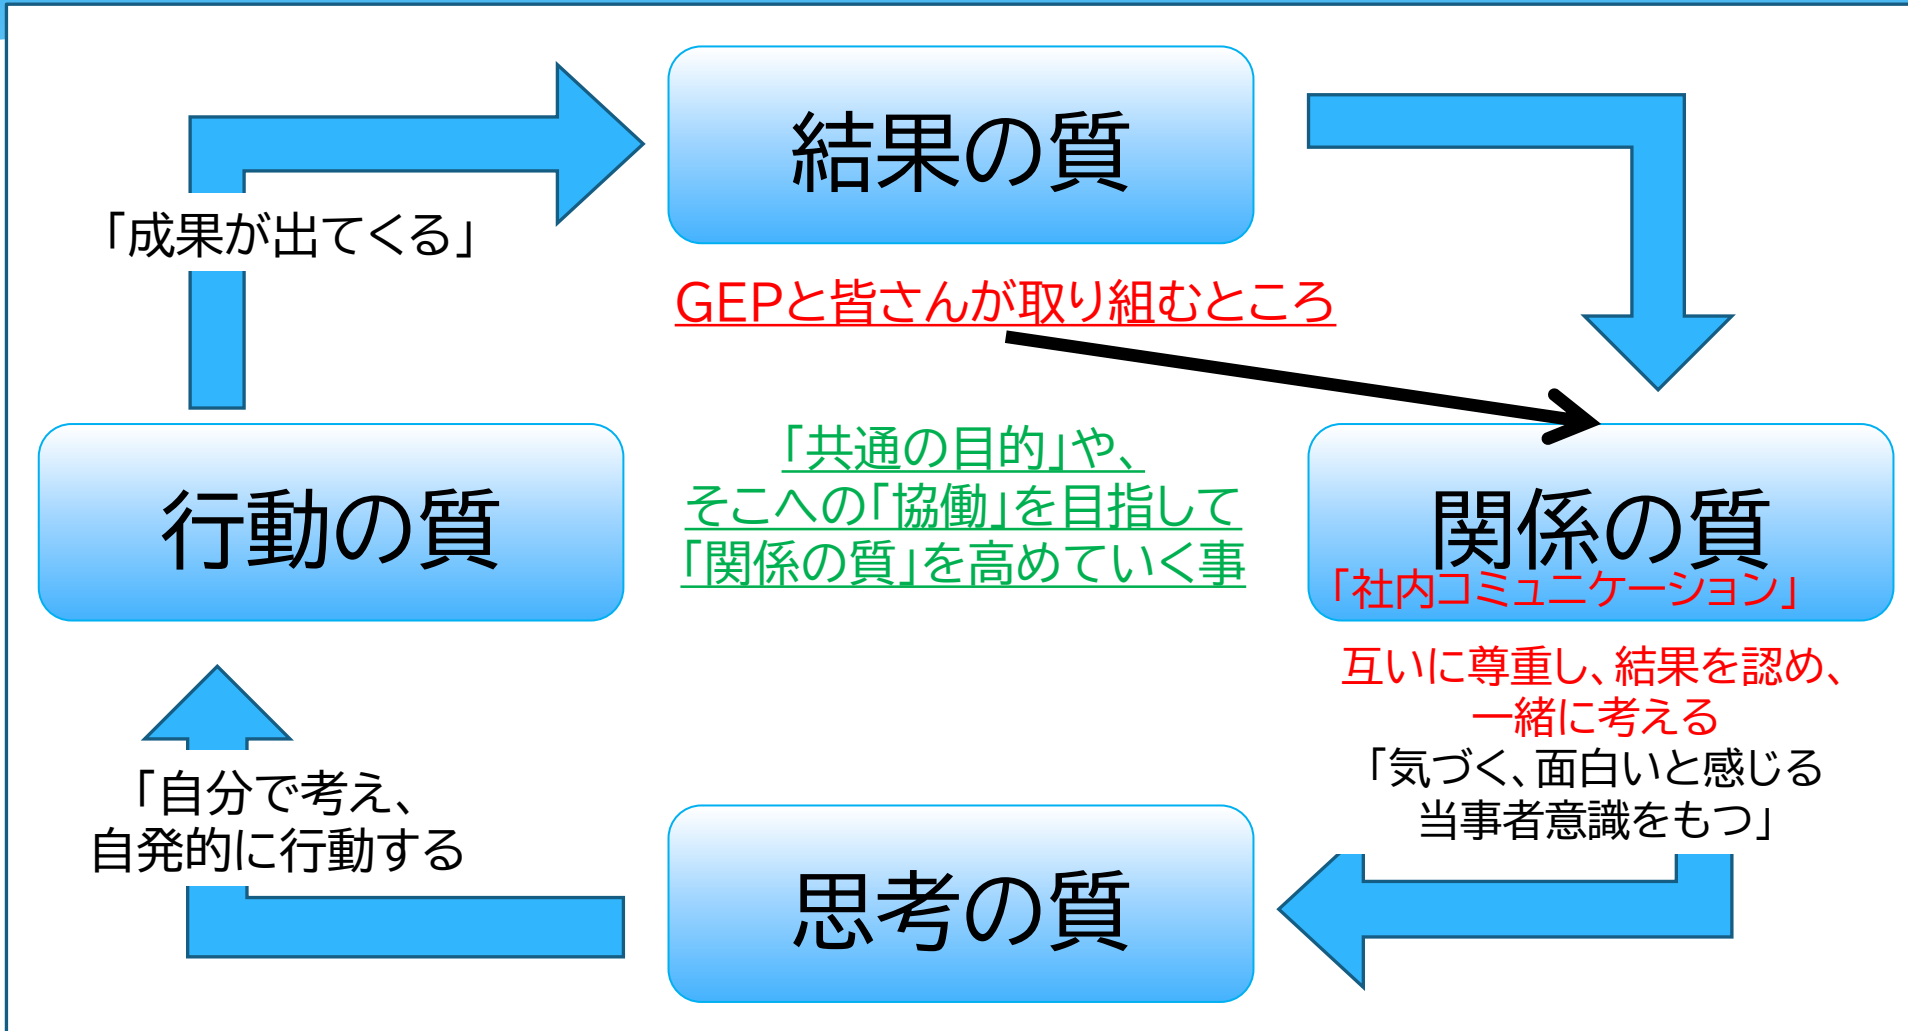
結果の質

「成果が出てくる」

GEPと皆さんが取り組むところ

行動の質

「共通の目的」や、
そこへの「協働」を目指して
「関係の質」を高めていく事

関係の質
「社内コミュニケーション」

互いに尊重し、結果を認め、
一緒に考える
「気づく、面白いと感じる
当事者意識をもつ」

「自分で考え、
自発的に行動する

思考の質